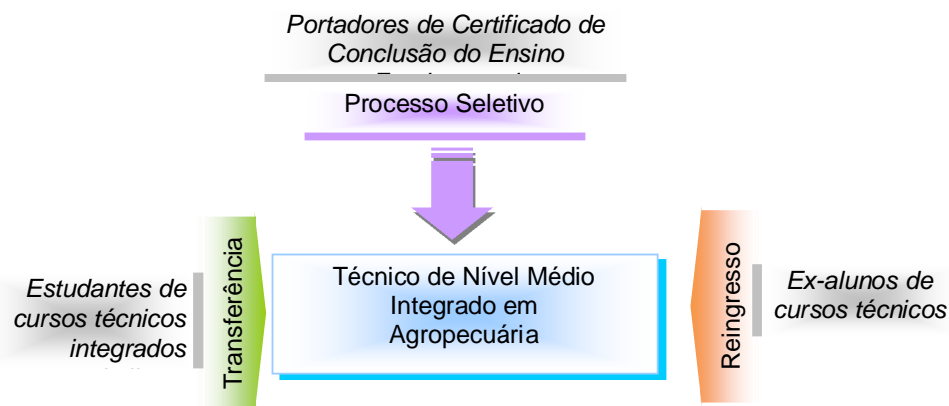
Portadores de Certificado de Conclusão do Ensino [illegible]

Processo Seletivo

Estudantes de cursos técnicos integrados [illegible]

Transferência

Técnico de Nível Médio Integrado em Agropecuária

Reingresso

Ex-alunos de cursos técnicos